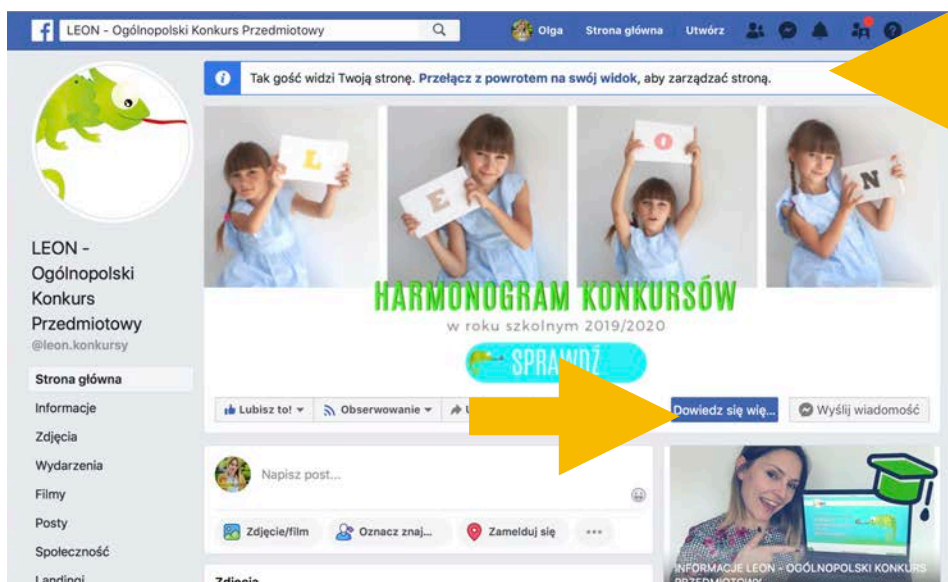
LEON - Ogólnopolski Konkurs Przedmiotowy

Olga Strona główna Utwórz

Tak gość widzi Twoją stronę. Przełącz z powrotem na swój widok, aby zarządzać stroną.

L E O N

HARMONOGRAM KONKURSÓW
w roku szkolnym 2019/2020

SPRAWDŹ

LEON - Ogólnopolski Konkurs Przedmiotowy
@leon.konkursy

Strona główna
Informacje
Zdjęcia
Wydarzenia
Filmy
Posty
Społeczność
Landingi

Lubisz to! Obserwowanie U

Dowiedz się wię...

Wyślij wiadomość

Napisz post...

Zdjęcie/film Oznacz znaj... Zamelduj się ...

Zdjęcia

INFORMACJE LEON - OGÓLNOPOLSKI KONKURS PRZEDMIOTOWY